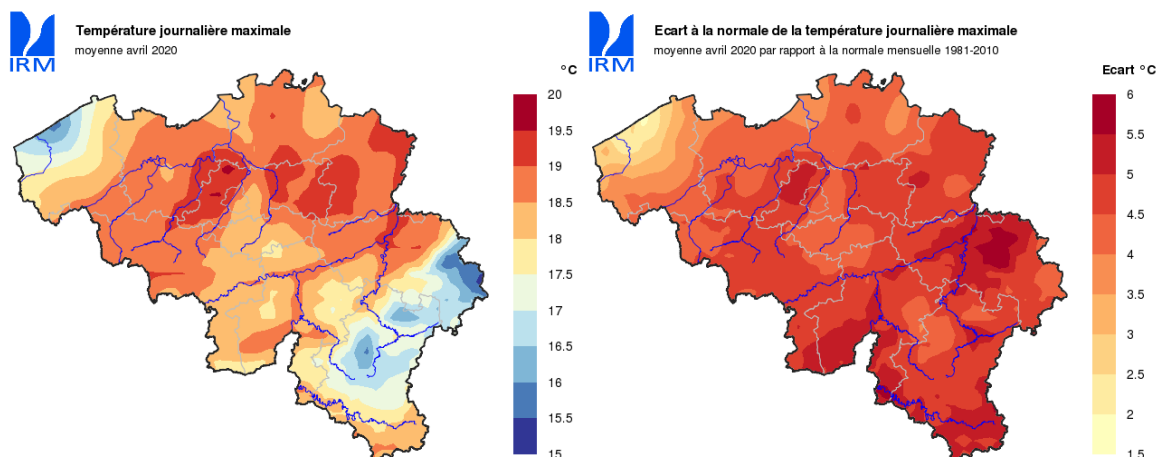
IRM

Température journalière maximale
moyenne avril 2020

°C

20
19.5
19
18.5
18
17.5
17
16.5
16
15.5
15

IRM

Ecart à la normale de la température journalière maximale
moyenne avril 2020 par rapport à la normale mensuelle 1981-2010

Ecart °C

6
5.5
5
4.5
4
3.5
3
2.5
2
1.5